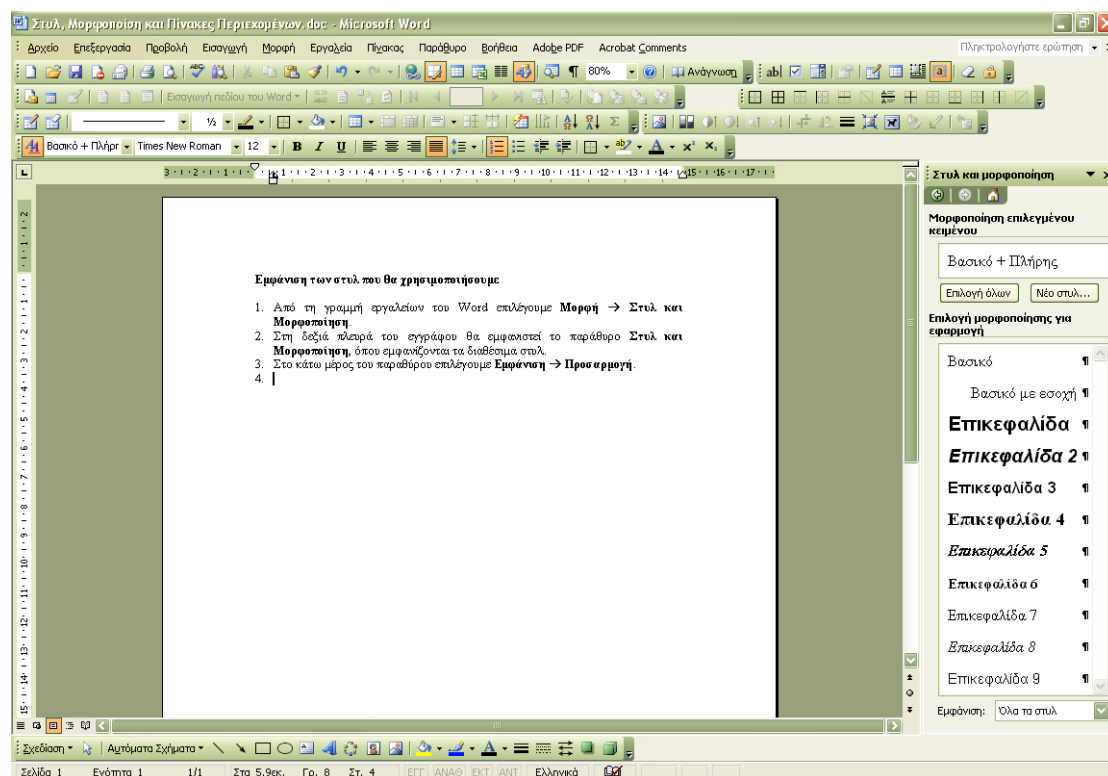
Στυλ, Μορφοποίηση και Πίνακες Περιεχομένων.doc - Microsoft Word

Αρχείο Επεξεργασία Προβολή Εισαγωγή Μορφή Εργαλεία Πίνακας Παράθυρο Βοήθεια Adobe PDF Acrobat Comments

Πληκτρολογήστε ερώτηση

80% Ανάγνωση

Εισαγωγή πεδίου του Word

Βασικό + Πλήρη Times New Roman 12

Εμφάνιση των στυλ που θα χρησιμοποιήσουμε

1. Από τη γραμμή εργαλείων του Word επιλέγουμε **Μορφή** → **Στυλ και Μορφοποίηση**.
2. Στη δεξιά πλευρά του εγγράφου θα εμφανιστεί το παράθυρο **Στυλ και Μορφοποίηση**, όπου εμφανίζονται τα διαθέσιμα στυλ.
3. Στο κάτω μέρος του παραθύρου επιλέγουμε **Εμφάνιση** → **Προσαρμογή**.
4.

Στυλ και μορφοποίηση

Μορφοποίηση επιλεγμένου κειμένου

Βασικό + Πλήρης

Επιλογή όλων

Νέο στυλ...

Επιλογή μορφοποίησης για εφαρμογή

Βασικό

Βασικό με εσοχή

Επικεφαλίδα

Επικεφαλίδα 2

Επικεφαλίδα 3

Επικεφαλίδα 4

Επικεφαλίδα 5

Επικεφαλίδα 6

Επικεφαλίδα 7

Επικεφαλίδα 8

Επικεφαλίδα 9

Εμφάνιση: Όλα τα στυλ

Σχεδίαση Αυτόματα Σχήματα

Σελίδα 1 Ενότητα 1 1/1 Στα 5,9εκ. Γρ. 8 Στ. 4 ΕΓΓ ΑΝΑΘ ΕΚΤ ΑΝΤ Ελληνικά